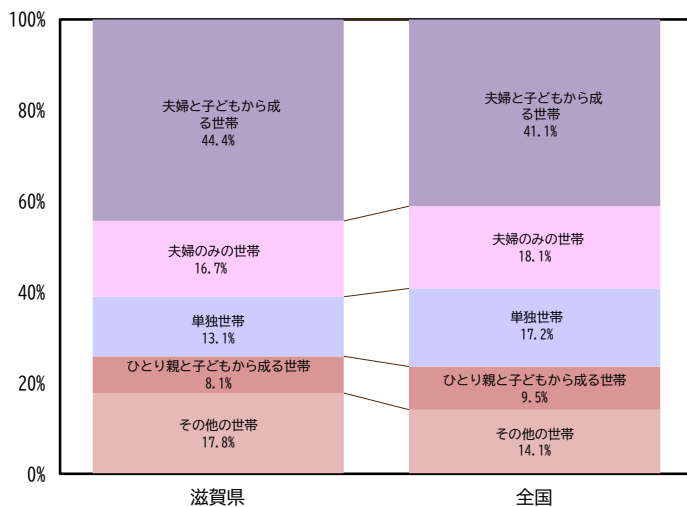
100%
80%
60%
40%
20%
0%

夫婦と子どもから成る世帯
44.4%

夫婦のみの世帯
16.7%

単独世帯
13.1%

ひとり親と子どもから成る世帯
8.1%

その他の世帯
17.8%

夫婦と子どもから成る世帯
41.1%

夫婦のみの世帯
18.1%

単独世帯
17.2%

ひとり親と子どもから成る世帯
9.5%

その他の世帯
14.1%

滋賀県
全国